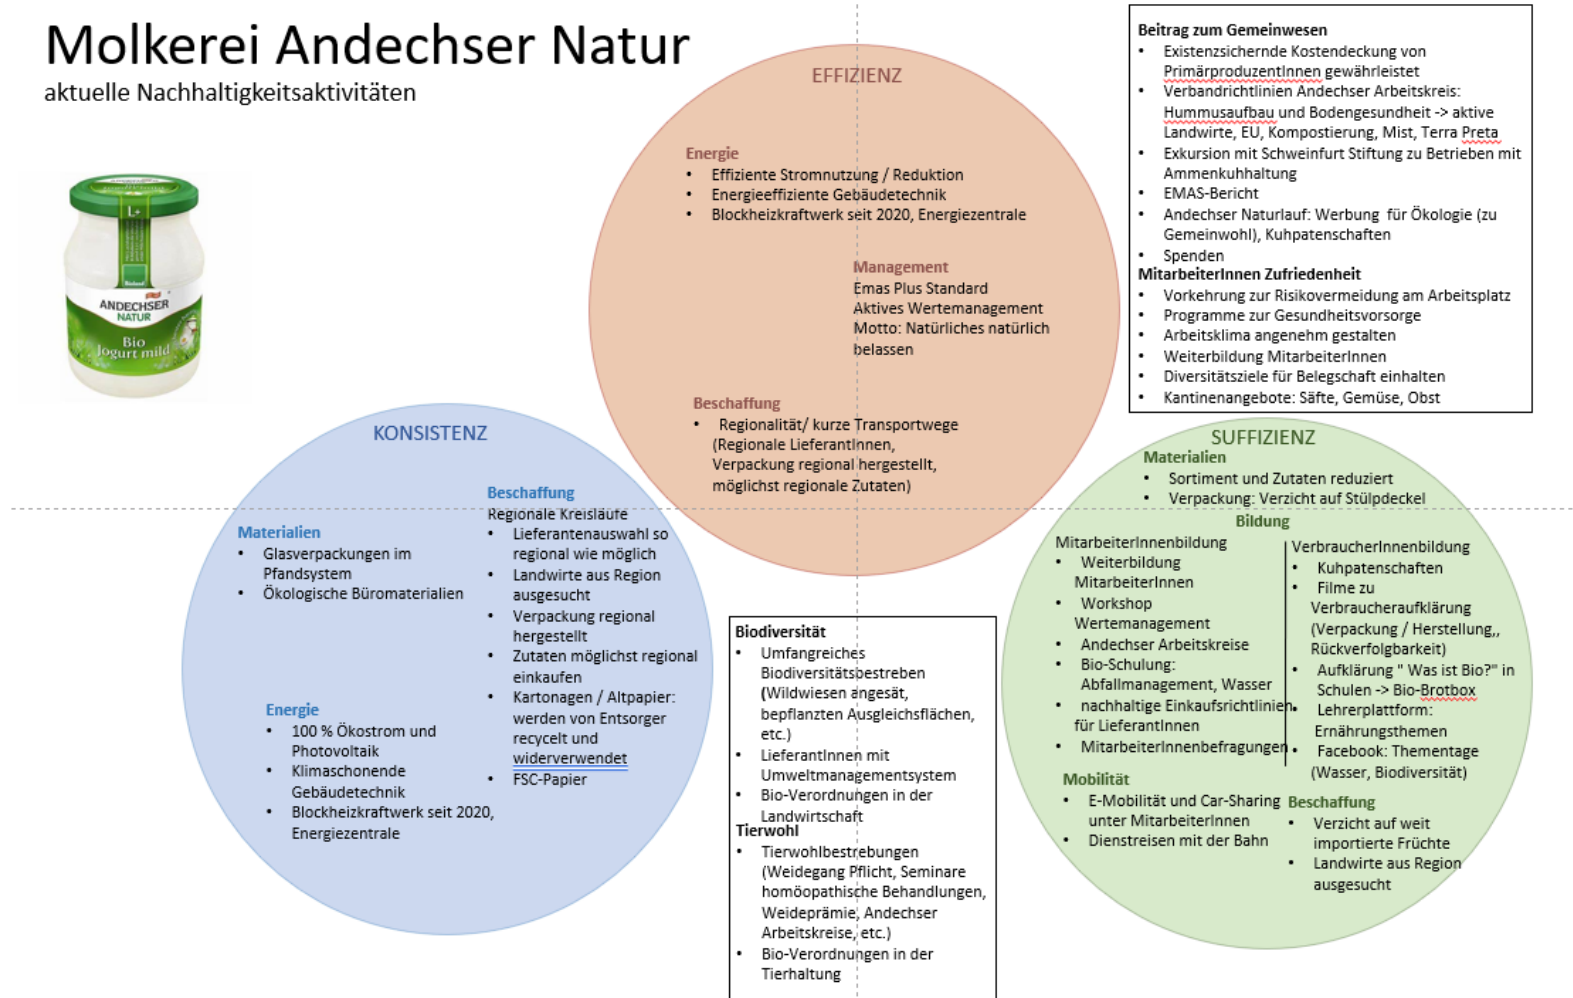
Molkerei Andechser Natur
aktuelle Nachhaltigkeitsaktivitäten

ANDECHSER NATUR
Bio Jogurt mild

EFFIZIENZ

Energie
- Effiziente Stromnutzung / Reduktion
- Energieeffiziente Gebäudetechnik
- Blockheizkraftwerk seit 2020, Energiezentrale

Management
Emas Plus Standard
Aktives Wertemanagement
Motto: Natürliches natürlich belassen

Beschaffung
- Regionalität/ kurze Transportwege (Regionale LieferantInnen, Verpackung regional hergestellt, möglichst regionale Zutaten)

Beitrag zum Gemeinwesen
- Existenzsichernde Kostendeckung von PrimärproduzentInnen gewährleistet
- Verbandrichtlinien Andechser Arbeitskreis: Hummusaufbau und Bodengesundheit -> aktive Landwirte, EU, Kompostierung, Mist, Terra Preta
- Exkursion mit Schweinfurt Stiftung zu Betrieben mit Ammenkuhhaltung
- EMAS-Bericht
- Andechser Naturlauf: Werbung für Ökologie (zu Gemeinwohl), Kuhpatenschaften
- Spenden
MitarbeiterInnen Zufriedenheit
- Vorkehrung zur Risikovermeidung am Arbeitsplatz
- Programme zur Gesundheitsvorsorge
- Arbeitsklima angenehm gestalten
- Weiterbildung MitarbeiterInnen
- Diversitätsziele für Belegschaft einhalten
- Kantinenangebote: Säfte, Gemüse, Obst

KONSISTENZ

Materialien
- Glasverpackungen im Pfandsystem
- Ökologische Büromaterialien

Beschaffung
Regionale Kreisläufe
- Lieferantenauswahl so regional wie möglich
- Landwirte aus Region ausgesucht
- Verpackung regional hergestellt
- Zutaten möglichst regional einkaufen
- Kartonagen / Altpapier: werden von Entsorger recycelt und widerverwendet
- FSC-Papier

Energie
- 100 % Ökostrom und Photovoltaik
- Klimaschonende Gebäudetechnik
- Blockheizkraftwerk seit 2020, Energiezentrale

Biodiversität
- Umfangreiches Biodiversitätsbestreben (Wildwiesen angesät, bepflanzten Ausgleichsflächen, etc.)
- LieferantInnen mit Umweltmanagementsystem
- Bio-Verordnungen in der Landwirtschaft
Tierwohl
- Tierwohlbestrebungen (Weidegang Pflicht, Seminare homöopathische Behandlungen, Weideprämie, Andechser Arbeitskreise, etc.)
- Bio-Verordnungen in der Tierhaltung

SUFFIZIENZ
Materialien
- Sortiment und Zutaten reduziert
- Verpackung: Verzicht auf Stülpdeckel
Bildung
MitarbeiterInnenbildung
- Weiterbildung MitarbeiterInnen
- Workshop Wertemanagement
- Andechser Arbeitskreise
- Bio-Schulung: Abfallmanagement, Wasser
- nachhaltige Einkaufsrichtlinien für LieferantInnen
- MitarbeiterInnenbefragungen

VerbraucherInnenbildung
- Kuhpatenschaften
- Filme zu Verbraucheraufklärung (Verpackung / Herstellung,, Rückverfolgbarkeit)
- Aufklärung " Was ist Bio?" in Schulen -> Bio-Brotbox
- Lehrerplattform: Ernährungsthemen
- Facebook: Thementage (Wasser, Biodiversität)

Mobilität
- E-Mobilität und Car-Sharing unter MitarbeiterInnen
- Dienstreisen mit der Bahn

Beschaffung
- Verzicht auf weit importierte Früchte
- Landwirte aus Region ausgesucht